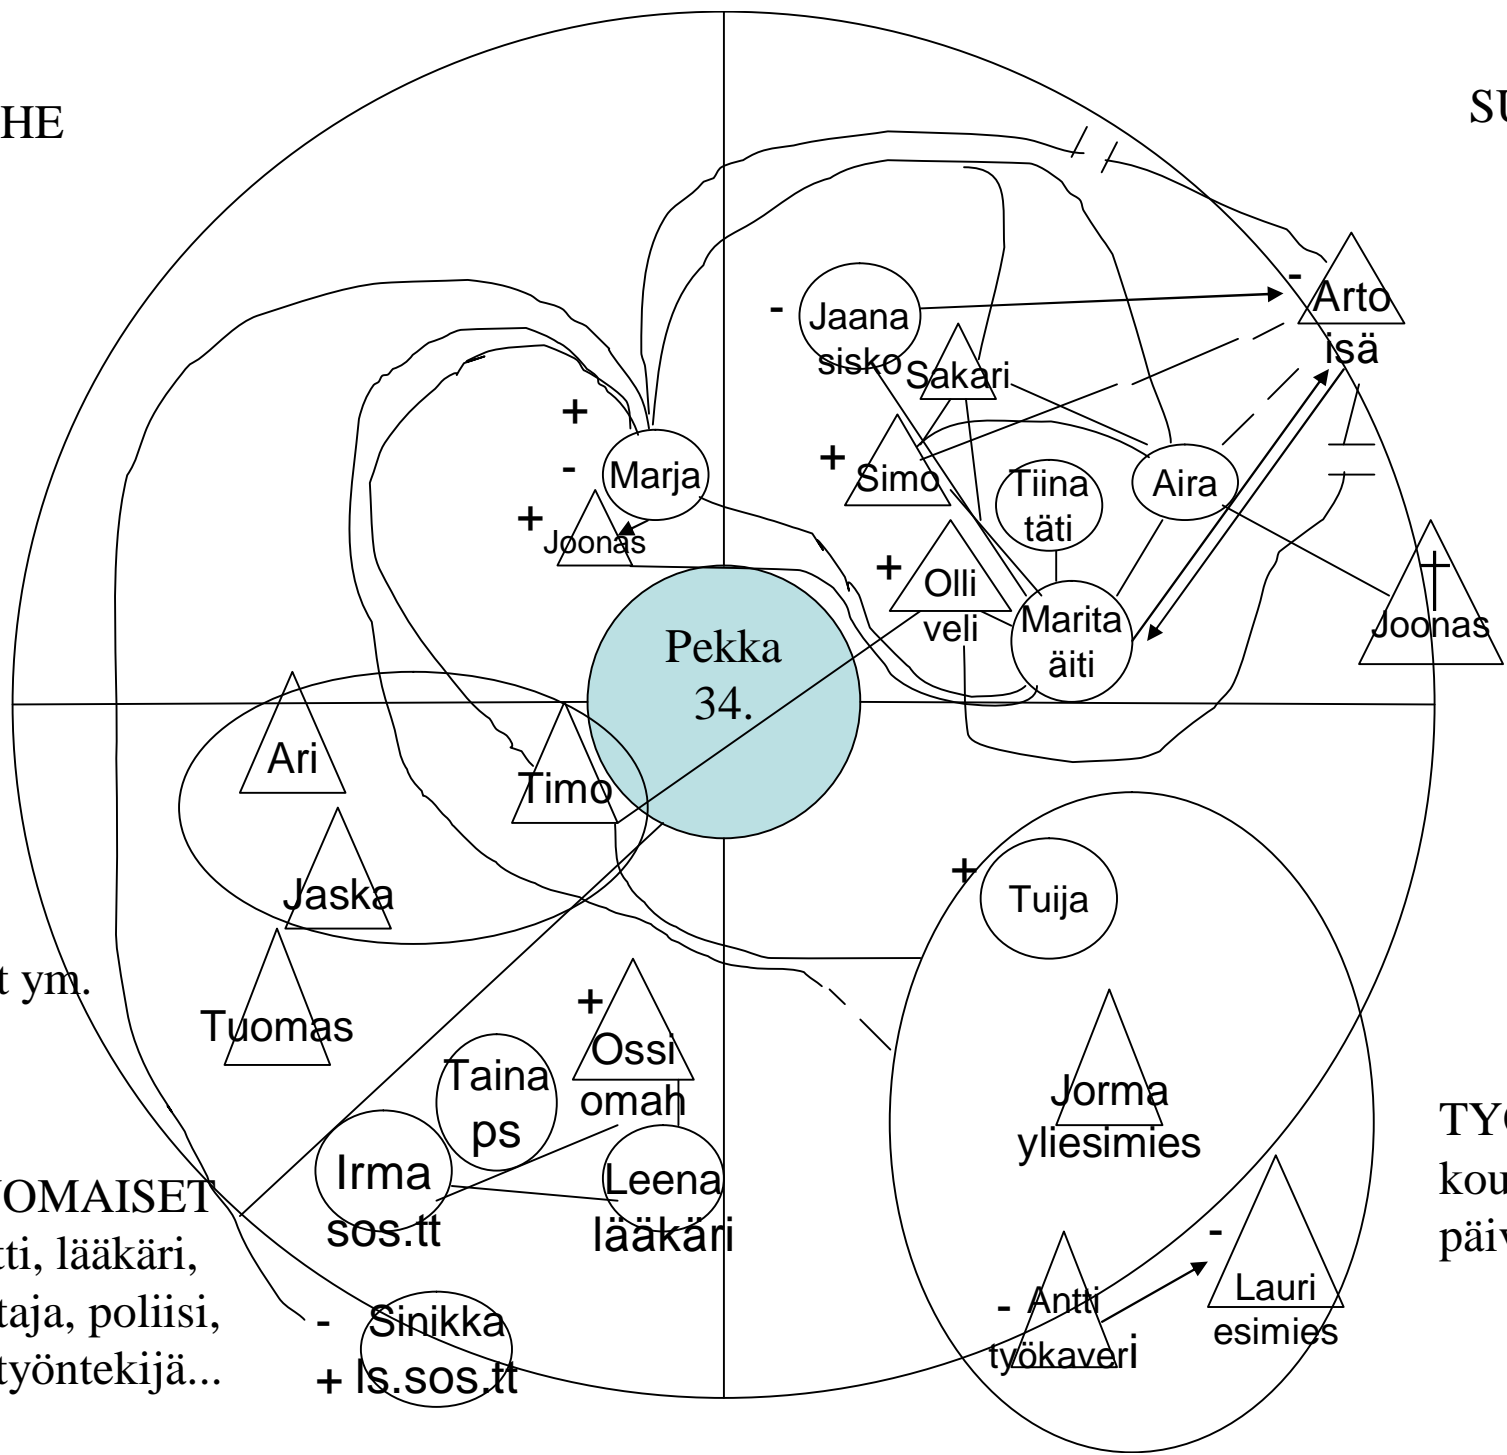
HE

SU

-
Jaana
sisko

Sakari

-
Arto
isä

+
-
Marja

+
Joonas

+
Simo

Tiina
täti

Aira

+
Olli
veli

Marita
äiti

Joonas

Pekka
34.

Ari

Timo

Jaska

+
Tuija

t ym.

Tuomas

+
Ossi
omah

Taina
ps

Jorma
yliesimies

TYÖ
kou
päiv

Irma
sos.tt

Leena
lääkäri

OMAISET
tti, lääkäri,
taja, poliisi,
työntekijä...

-
Sinikka
+ ls.sos.tt

- Antti
työkaveri

-
Lauri
esimies